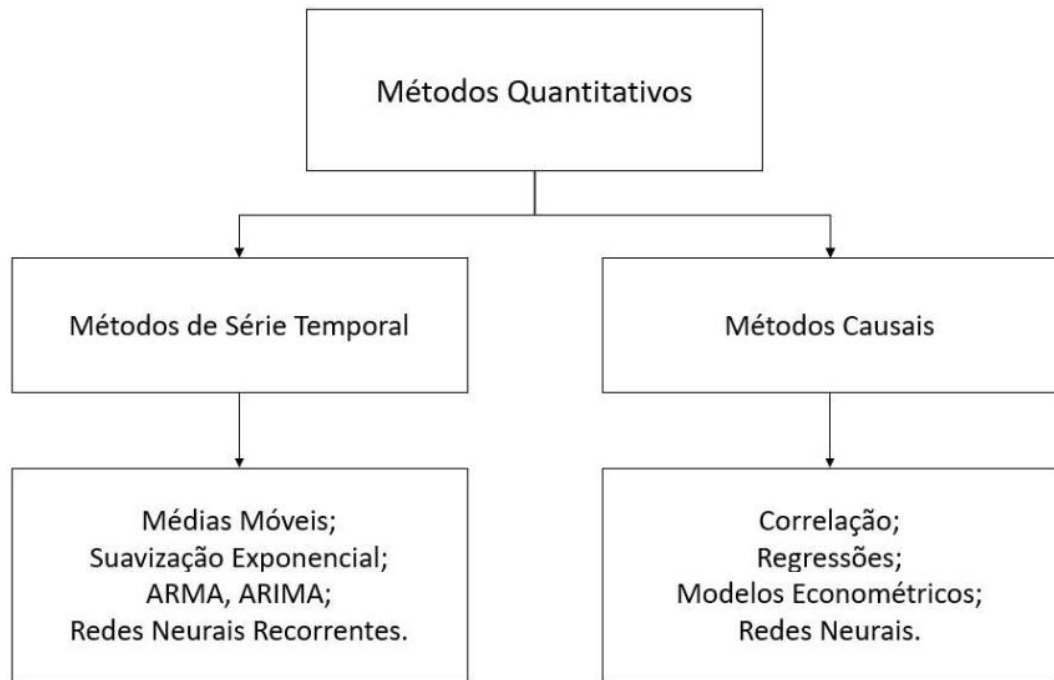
Métodos Quantitativos

Métodos de Série Temporal

Métodos Causais

Médias Móveis;
Suavização Exponencial;
ARMA, ARIMA;
Redes Neurais Recorrentes.

Correlação;
Regressões;
Modelos Econométricos;
Redes Neurais.